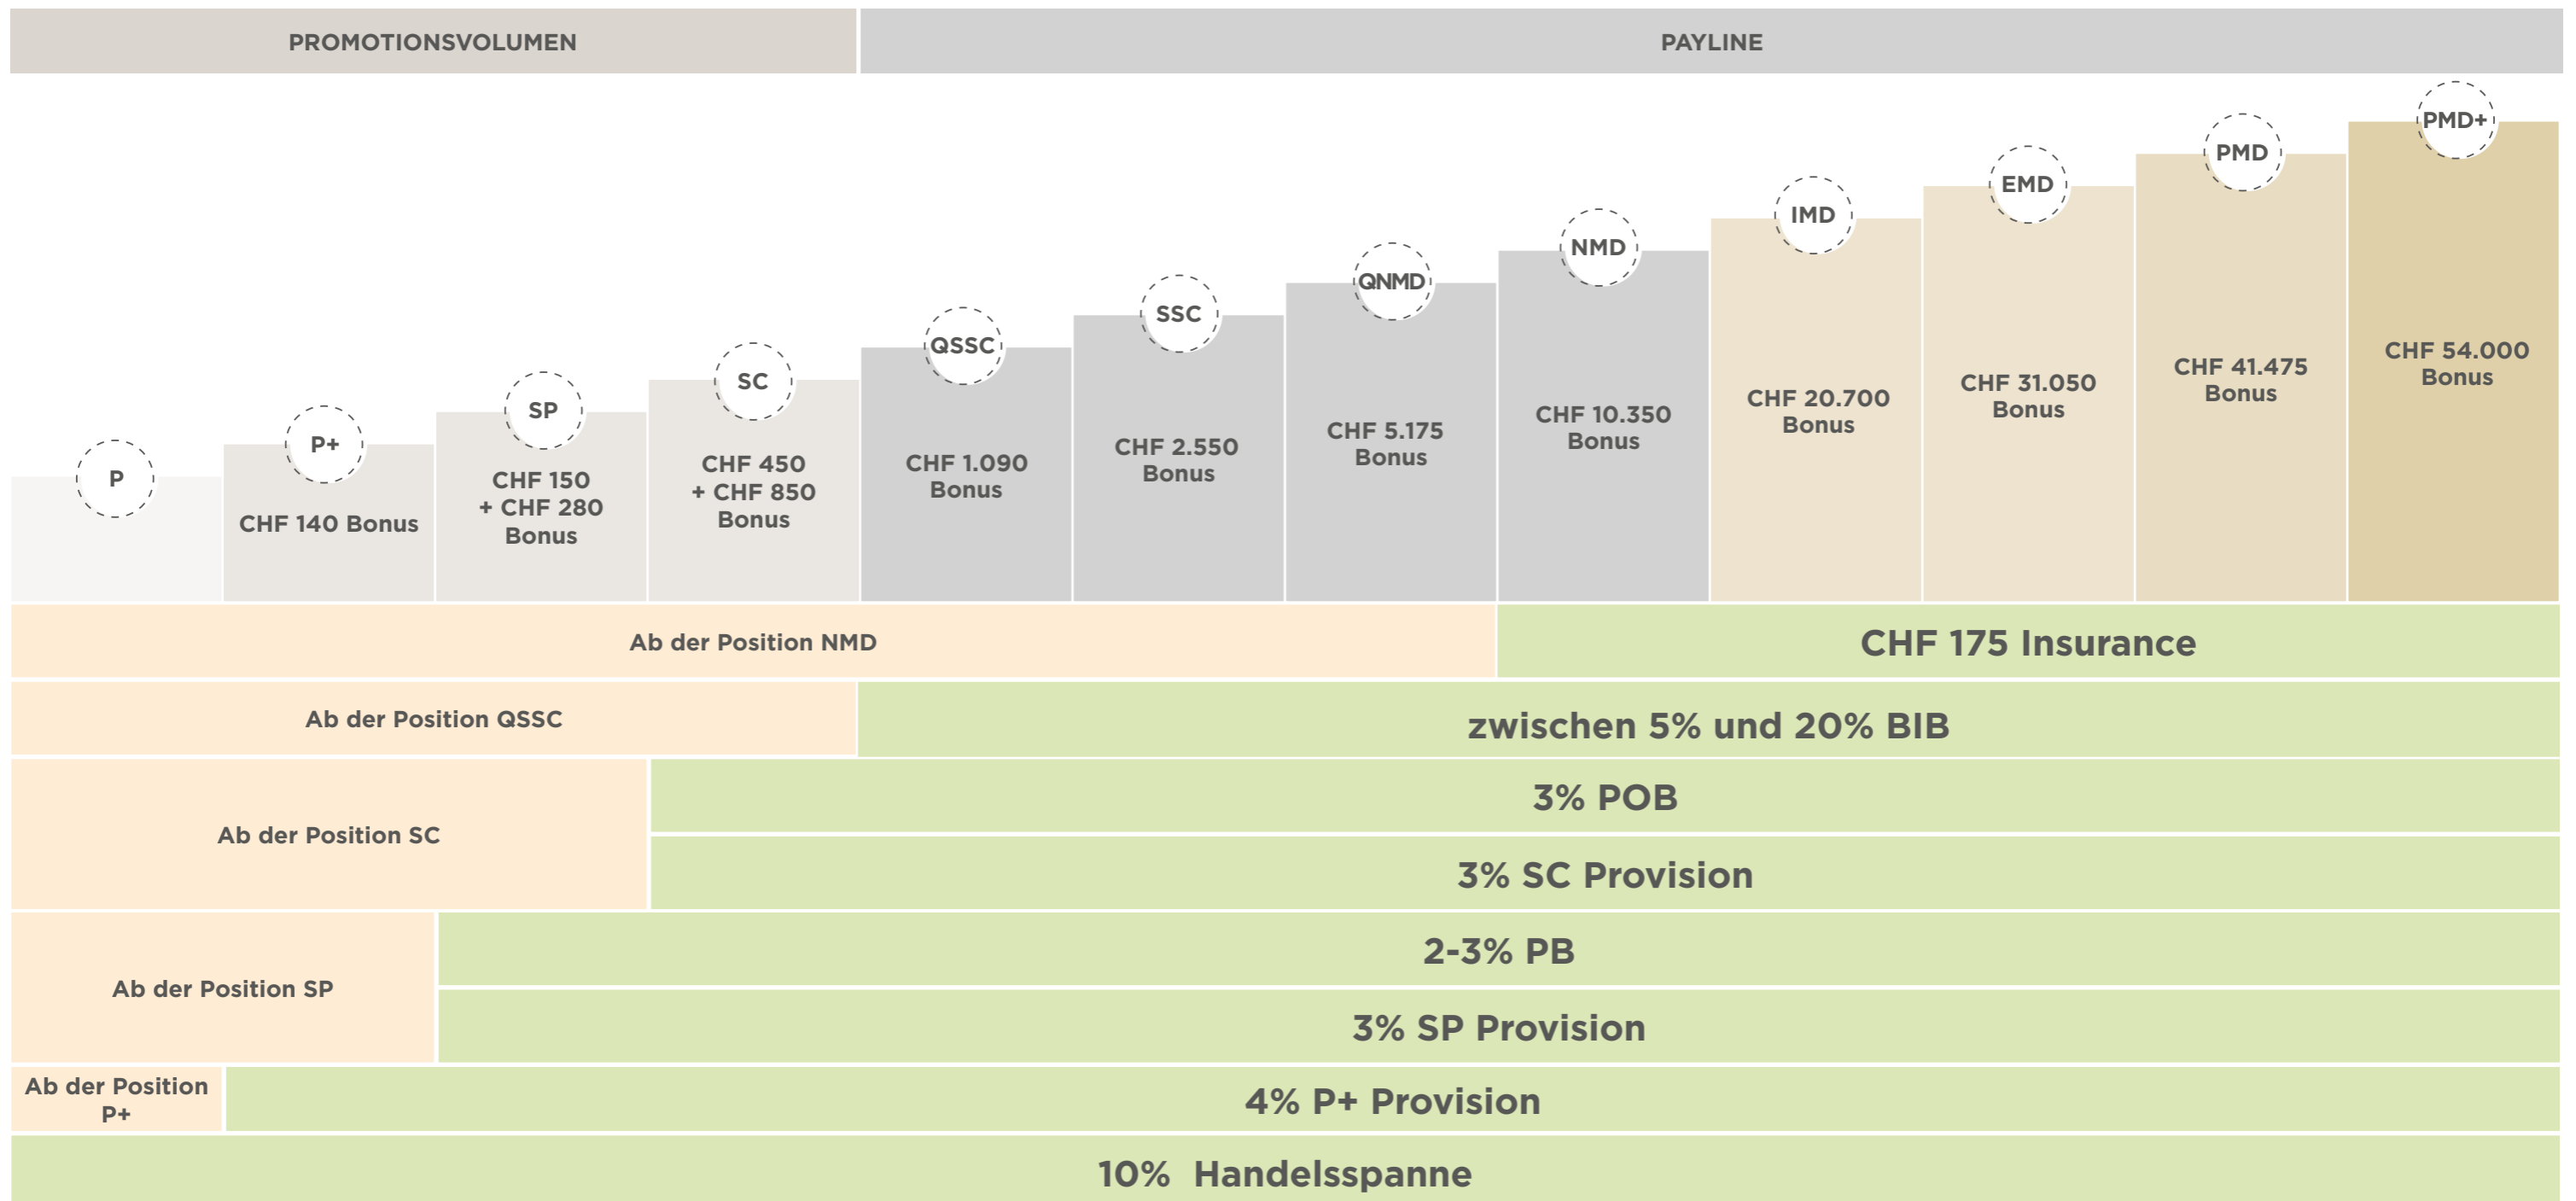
PROMOTIONSVOLUMEN

PAYLINE

P

P+
CHF 140 Bonus

SP
CHF 150 + CHF 280 Bonus

SC
CHF 450 + CHF 850 Bonus

QSSC
CHF 1.090 Bonus

SSC
CHF 2.550 Bonus

QNMD
CHF 5.175 Bonus

NMD
CHF 10.350 Bonus

IMD
CHF 20.700 Bonus

EMD
CHF 31.050 Bonus

PMD
CHF 41.475 Bonus

PMD+
CHF 54.000 Bonus

Ab der Position NMD

CHF 175 Insurance

Ab der Position QSSC

zwischen 5% und 20% BIB

Ab der Position SC

3% POB

3% SC Provision

Ab der Position SP

2-3% PB

3% SP Provision

Ab der Position P+

4% P+ Provision

10% Handelsspanne